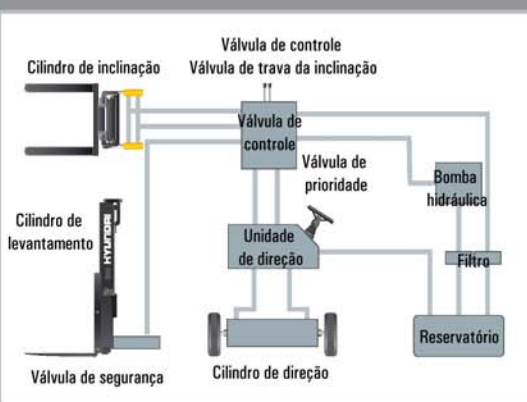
Válvula de controle
Válvula de trava da inclinação

Cilindro de inclinação

Válvula de controle

Válvula de prioridade

Bomba hidráulica

Cilindro de levantamento

HYUNDAI

Unidade de direção

Filtro

Reservatório

Válvula de segurança

Cilindro de direção